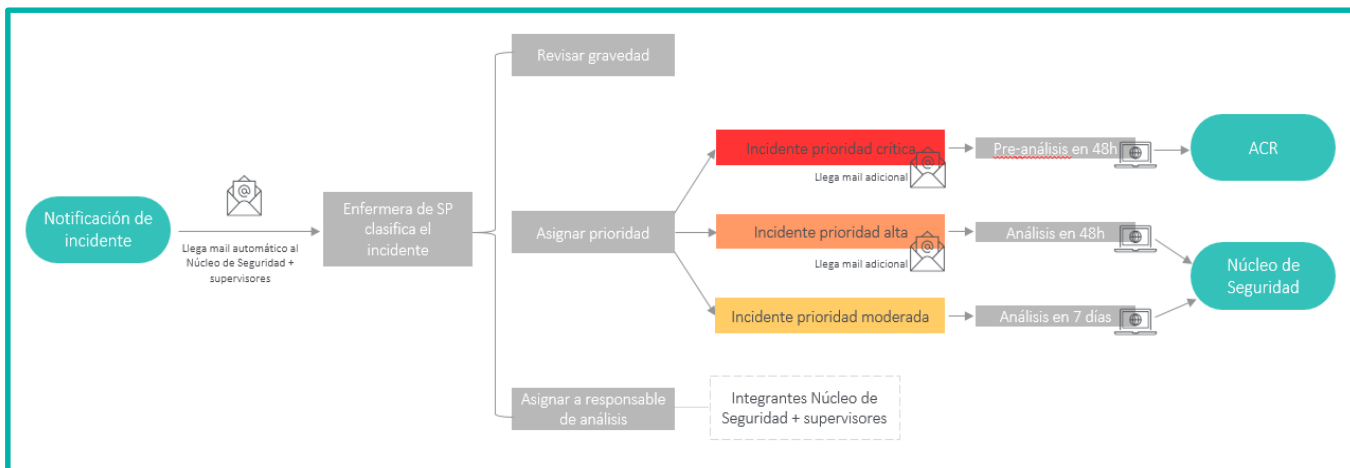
Notificación de incidente

Llega mail automático al Núcleo de Seguridad + supervisores

Enfermera de SP clasifica el incidente

Revisar gravedad

Asignar prioridad

Asignar a responsable de análisis

Incidente prioridad crítica

Llega mail adicional

Incidente prioridad alta

Llega mail adicional

Incidente prioridad moderada

Integrantes Núcleo de Seguridad + supervisores

Pre-análisis en 48h

Análisis en 48h

Análisis en 7 días

ACR

Núcleo de Seguridad